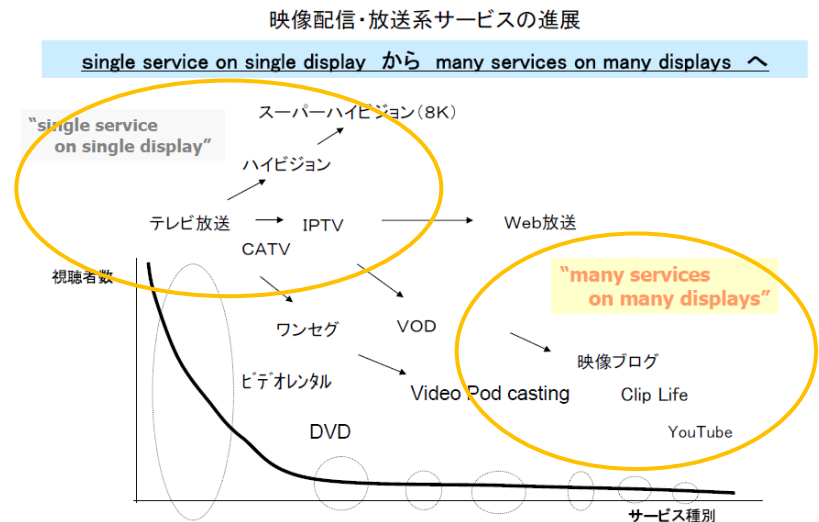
映像配信・放送系サービスの進展

single service on single display から many services on many displays へ

"single service on single display"

スーパーハイビジョン（8K）

ハイビジョン

テレビ放送

IPTV

Web放送

CATV

視聴者数

"many services on many displays"

ワンセグ

VOD

映像ブログ

ビデオレンタル

Video Pod casting

Clip Life

DVD

YouTube

サービス種別